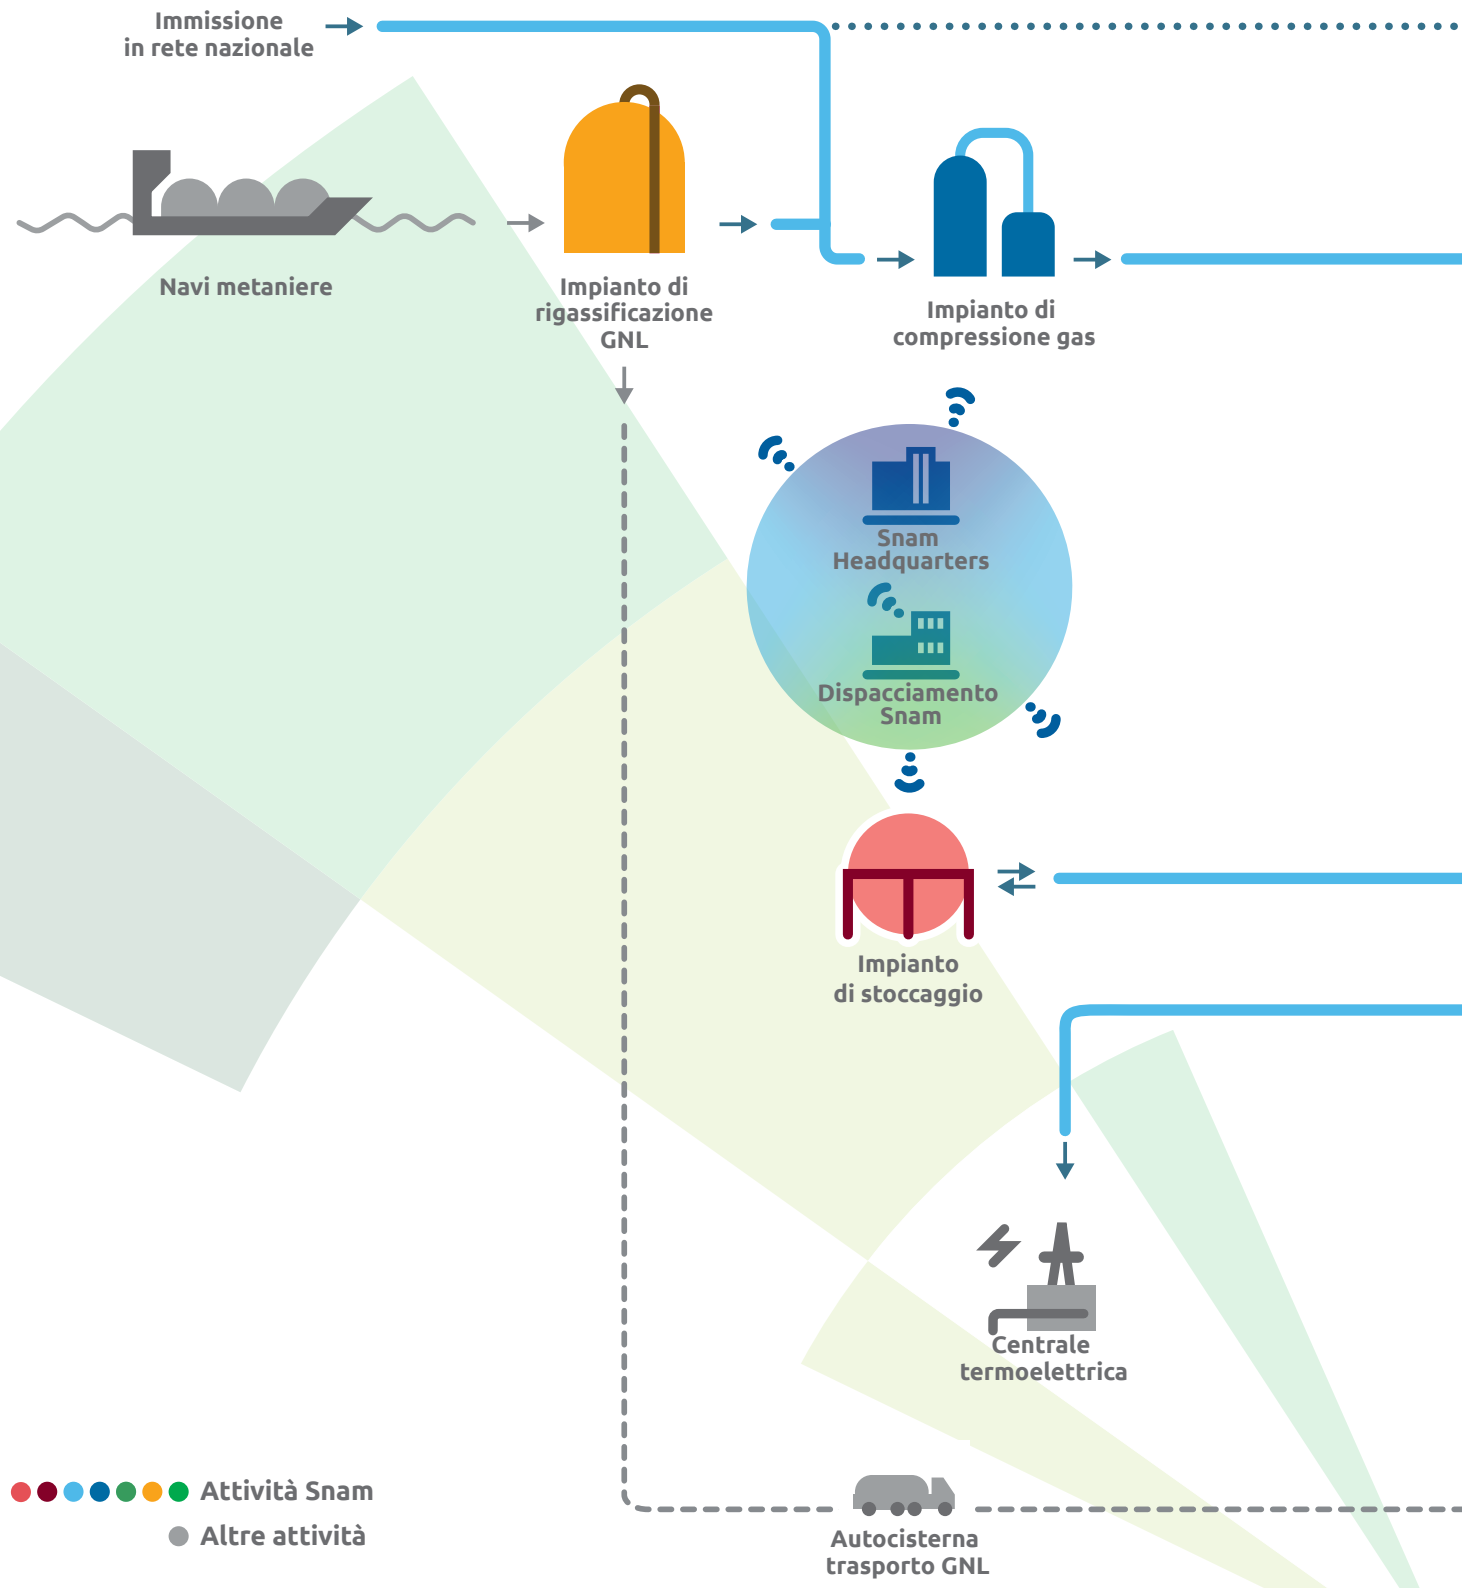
Immissione in rete nazionale

Navi metaniere

Impianto di rigassificazione GNL

Impianto di compressione gas

Snam Headquarters

Dispacciamento Snam

Impianto di stoccaggio

Centrale termoelettrica

Attività Snam

Altre attività

Autocisterna trasporto GNL